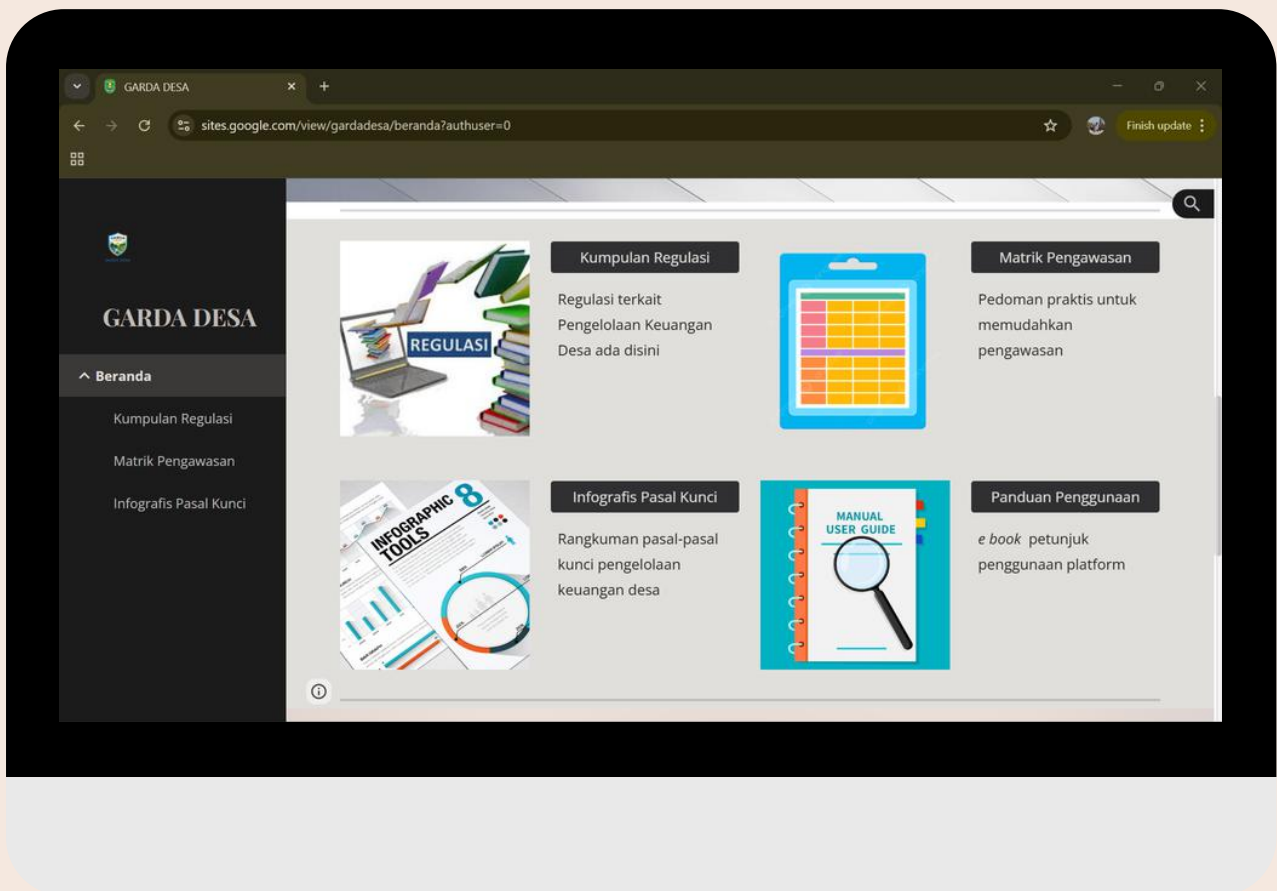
GARDA DESA

sites.google.com/view/gardadesa/beranda?authuser=0

Finish update

GARDA DESA

^ Beranda

Kumpulan Regulasi

Matrik Pengawasan

Infografis Pasal Kunci

REGULASI

Kumpulan Regulasi

Regulasi terkait Pengelolaan Keuangan Desa ada disini

Matrik Pengawasan

Pedoman praktis untuk memudahkan pengawasan

INFOGRAPHIC TOOLS 8

Infografis Pasal Kunci

Rangkuman pasal-pasal kunci pengelolaan keuangan desa

MANUAL USER GUIDE

Panduan Penggunaan

e book petunjuk penggunaan platform